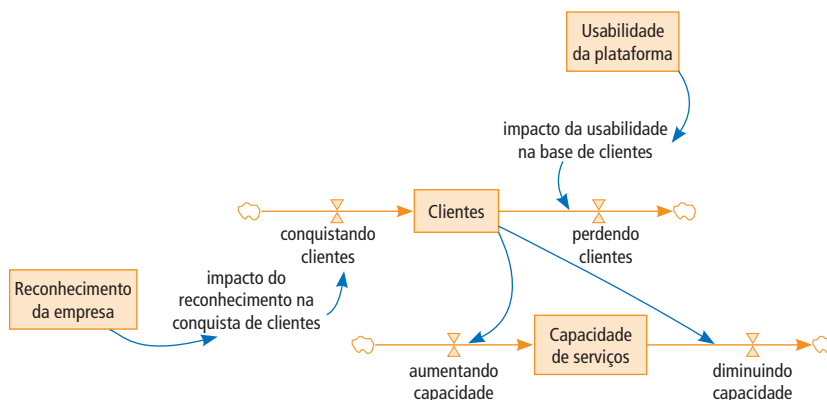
Usabilidade da plataforma

impacto da usabilidade na base de clientes

Clientes

conquistando clientes

perdendo clientes

Reconhecimento da empresa

impacto do reconhecimento na conquista de clientes

Capacidade de serviços

aumentando capacidade

diminuindo capacidade